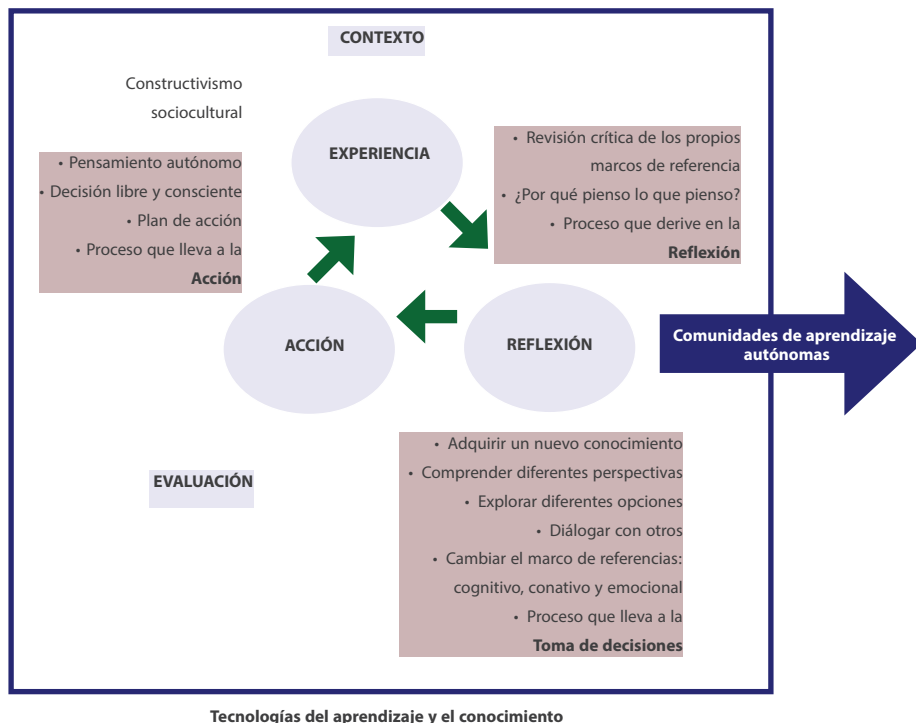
CONTEXTO

Constructivismo sociocultural

• Pensamiento autónomo
• Decisión libre y consciente
• Plan de acción
• Proceso que lleva a la
Acción

EXPERIENCIA

• Revisión crítica de los propios marcos de referencia
• ¿Por qué pienso lo que pienso?
• Proceso que derive en la
Reflexión

ACCIÓN

REFLEXIÓN

Comunidades de aprendizaje autónomas

EVALUACIÓN

• Adquirir un nuevo conocimiento
• Comprender diferentes perspectivas
• Explorar diferentes opciones
• Diálogar con otros
• Cambiar el marco de referencias: cognitivo, conativo y emocional
• Proceso que lleva a la
Toma de decisiones

Tecnologías del aprendizaje y el conocimiento